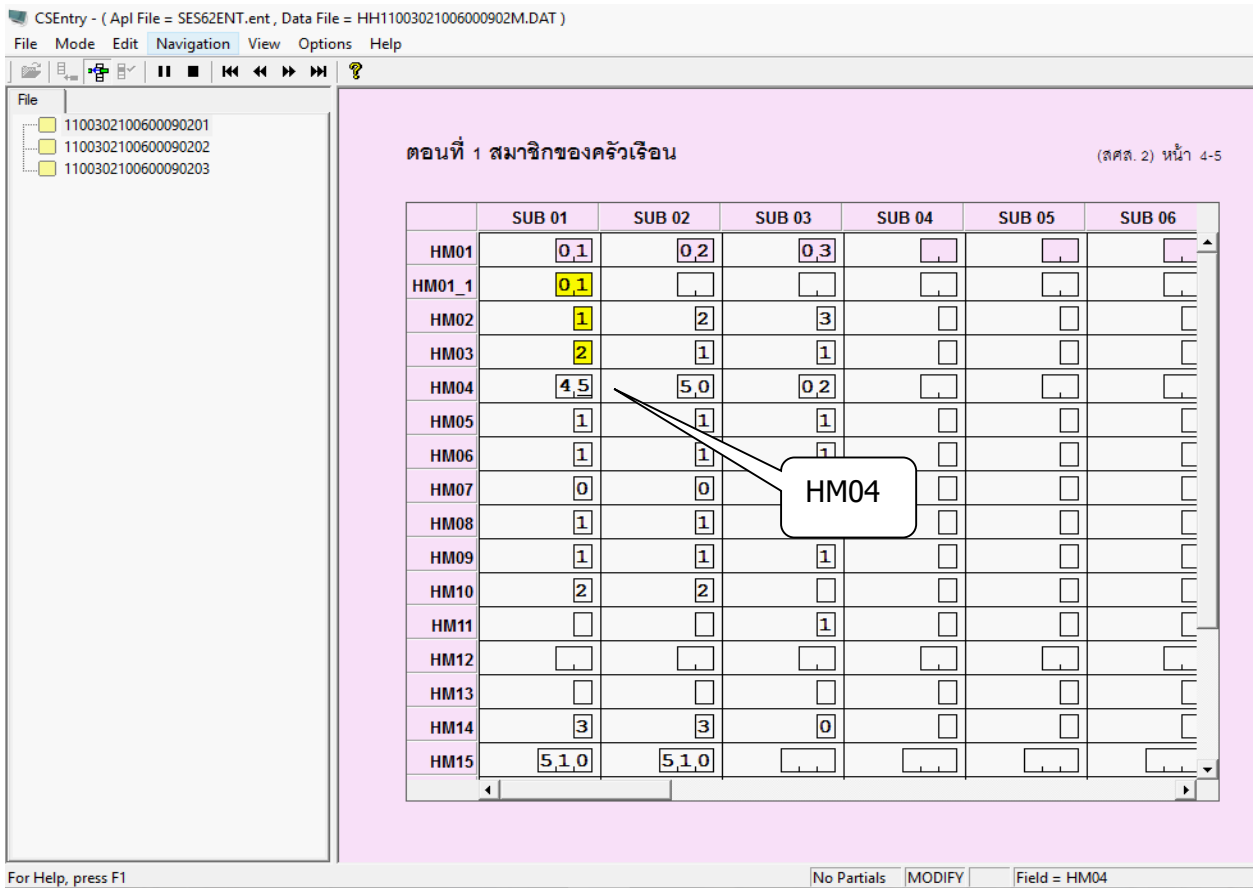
CSEntry - ( Apl File = SES62ENT.ent , Data File = HH11003021006000902M.DAT )

File Mode Edit Navigation View Options Help

File

1100302100600090201
1100302100600090202
1100302100600090203

ตอนที่ 1 สมาชิกของครัวเรือน

(สศส. 2) หน้า 4-5

| | SUB 01 | SUB 02 | SUB 03 | SUB 04 | SUB 05 | SUB 06 |
|---|---|---|---|---|---|---|
| HM01 | 01 | 02 | 03 | | | |
| HM01_1 | 01 | | | | | |
| HM02 | 1 | 2 | 3 | | | |
| HM03 | 2 | 1 | 1 | | | |
| HM04 | 45 | 50 | 02 | | | |
| HM05 | 1 | 1 | 1 | | | |
| HM06 | 1 | 1 | 1 | | | |
| HM07 | 0 | 0 | | | | |
| HM08 | 1 | 1 | | | | |
| HM09 | 1 | 1 | 1 | | | |
| HM10 | 2 | 2 | | | | |
| HM11 | | | 1 | | | |
| HM12 | | | | | | |
| HM13 | | | | | | |
| HM14 | 3 | 3 | 0 | | | |
| HM15 | 510 | 510 | | | | |

HM04

For Help, press F1 No Partials MODIFY Field = HM04